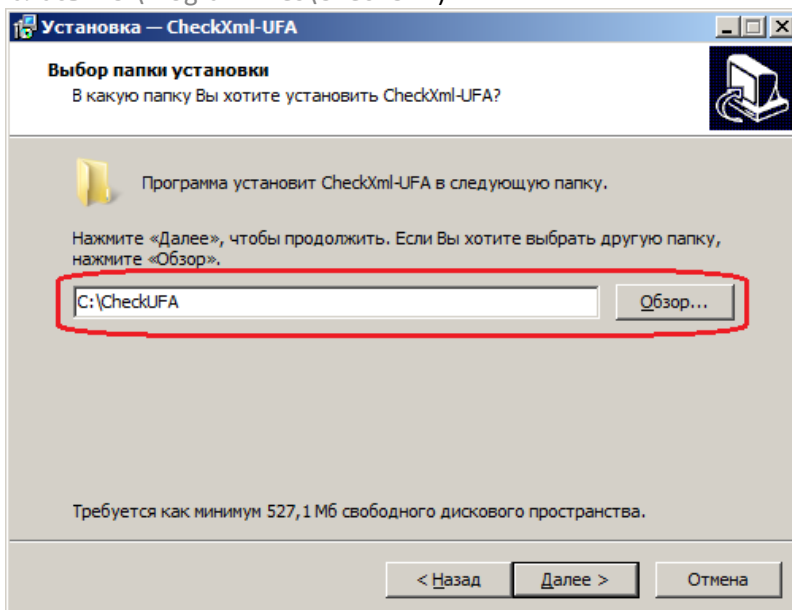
Установка — CheckXml-UFA

Выбор папки установки
В какую папку Вы хотите установить CheckXml-UFA?

Программа установит CheckXml-UFA в следующую папку.

Нажмите «Далее», чтобы продолжить. Если Вы хотите выбрать другую папку, нажмите «Обзор».

C:\CheckUFA

Обзор...

Требуется как минимум 527,1 Мб свободного дискового пространства.

< Назад

Далее >

Отмена